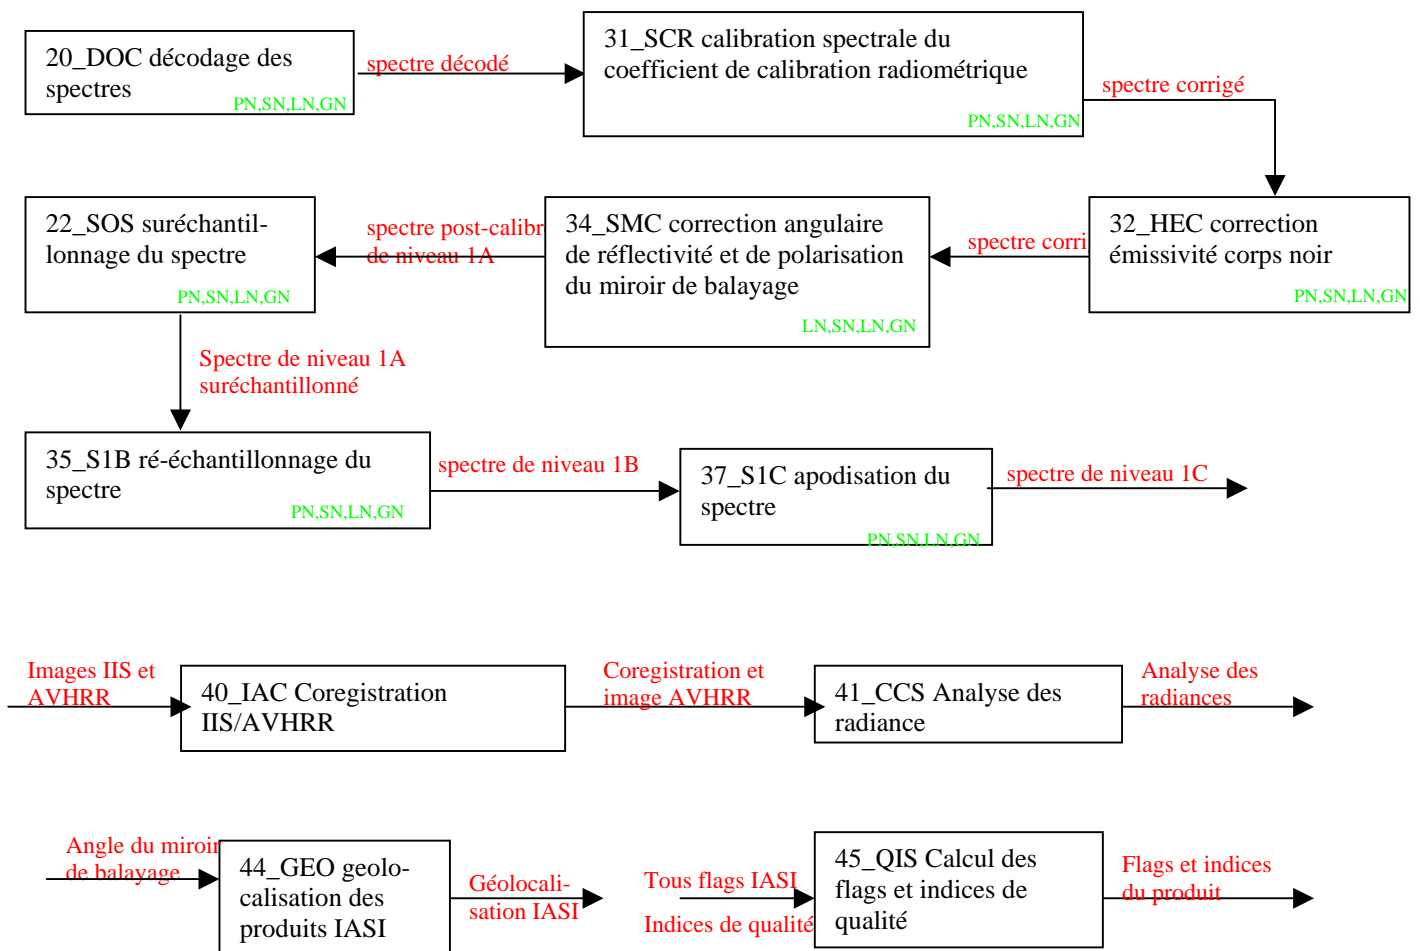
20_DOC décodage des spectres
PN,SN,LN,GN

spectre décodé

31_SCR calibration spectrale du coefficient de calibration radiométrique
PN,SN,LN,GN

spectre corrigé

32_HEC correction émissivité corps noir
PN,SN,LN,GN

spectre corri

34_SMC correction angulaire de réflectivité et de polarisation du miroir de balayage
LN,SN,LN,GN

spectre post-calibr
de niveau 1A

22_SOS suréchantillonnage du spectre
PN,SN,LN,GN

Spectre de niveau 1A suréchantillonné

35_S1B ré-échantillonnage du spectre
PN,SN,LN,GN

spectre de niveau 1B

37_S1C apodisation du spectre
PN,SN,LN,GN

spectre de niveau 1C

Images IIS et AVHRR

40_IAC Coregistration IIS/AVHRR

Coregistration et image AVHRR

41_CCS Analyse des radiance

Analyse des radiances

Angle du miroir de balayage

44_GEO geolocalisation des produits IASI

Géolocalisation IASI

Tous flags IASI

Indices de qualité

45_QIS Calcul des flags et indices de qualité

Flags et indices du produit